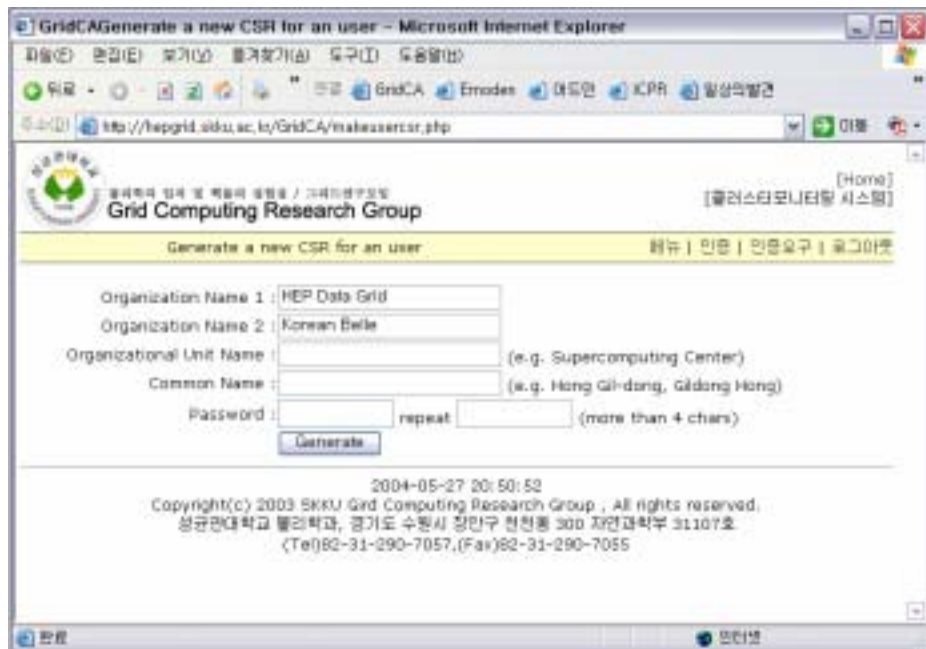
GridCAGenerate a new CSR for an user - Microsoft Internet Explorer

파일(F) 편집(E) 보기(V) 즐겨찾기(A) 도구(T) 도움말(H)

뒤로 · GridCA Emoden 여드민 ICPR 일상의발견

주소(D) http://hepgrid.skku.ac.kr/GridCA/makeusercsr.php 이동

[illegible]
Grid Computing Research Group

[Home]
[클러스터모니터링 시스템]

Generate a new CSR for an user

메뉴 | 인증 | 인증요구 | 로그아웃

Organization Name 1 : HEP Data Grid
Organization Name 2 : Korean Belle
Organizational Unit Name : (e.g. Supercomputing Center)
Common Name : (e.g. Hong Gil-dong, Gildong Hong)
Password : repeat (more than 4 chars)
Generate

2004-05-27 20:50:52
Copyright(c) 2003 SKKU Gird Computing Research Group , All rights reserved.
성균관대학교 물리학과, 경기도 수원시 장안구 천천동 300 자연과학부 31107호
(Tel)82-31-290-7057,(Fax)82-31-290-7055

완료 인터넷